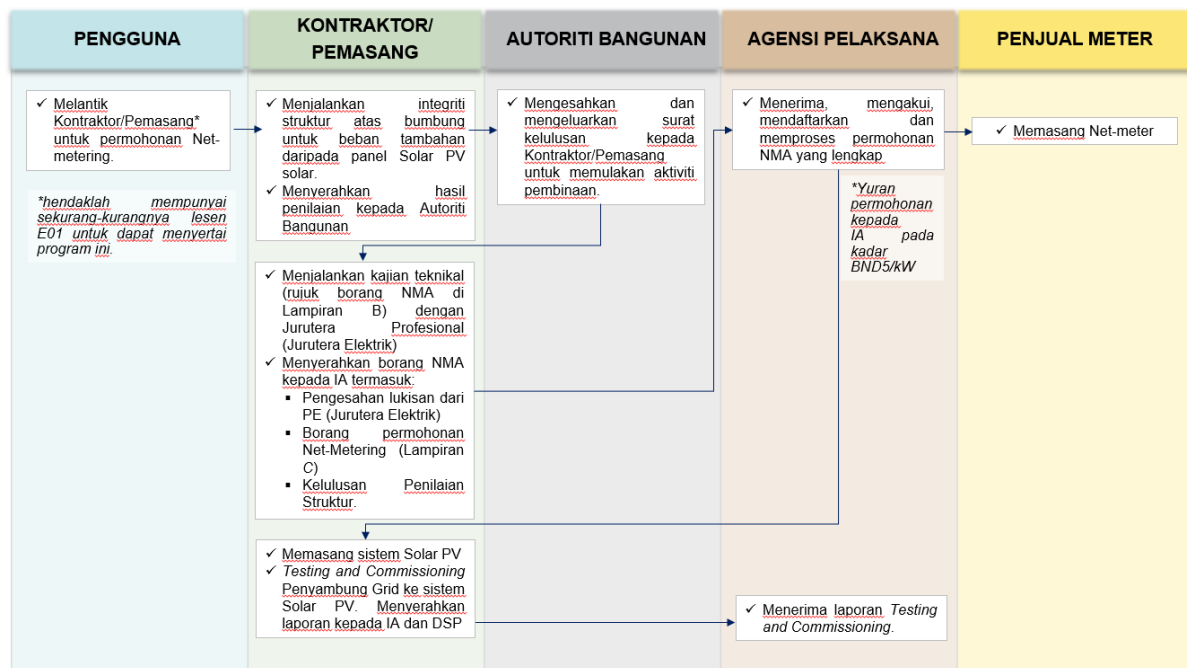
PENGGUNA

KONTRAKTOR/ PEMASANG

AUTORITI BANGUNAN

AGENSI PELAKSANA

PENJUAL METER

✓ Melantik Kontraktor/Pemasang* untuk permohonan Net-metering.

*hendaklah mempunyai sekurang-kurangnya lesen E01 untuk dapat menyertai program ini.

✓ Menjalankan integriti struktur atas bumbung untuk beban tambahan daripada panel Solar PV solar.
✓ Menyerahkan hasil penilaian kepada Autoriti Bangunan

✓ Mengesahkan dan mengeluarkan surat kelulusan kepada Kontraktor/Pemasang untuk memulakan aktiviti pembinaan.

✓ Menerima, mengakui, mendaftarkan dan memproses permohonan NMA yang lengkap

*Yuran permohonan kepada IA pada kadar BND5/kW

✓ Memasang Net-meter

✓ Menjalankan kajian teknikal (rujuk borang NMA di Lampiran B) dengan Jurutera Profesional (Jurutera Elektrik)
✓ Menyerahkan borang NMA kepada IA termasuk:
▪ Pengesahan lukisan dari PE (Jurutera Elektrik)
▪ Borang permohonan Net-Metering (Lampiran C)
▪ Kelulusan Penilaian Struktur.

✓ Memasang sistem Solar PV
✓ Testing and Commissioning Penyambung Grid ke sistem Solar PV. Menyerahkan laporan kepada IA dan DSP

✓ Menerima laporan Testing and Commissioning.